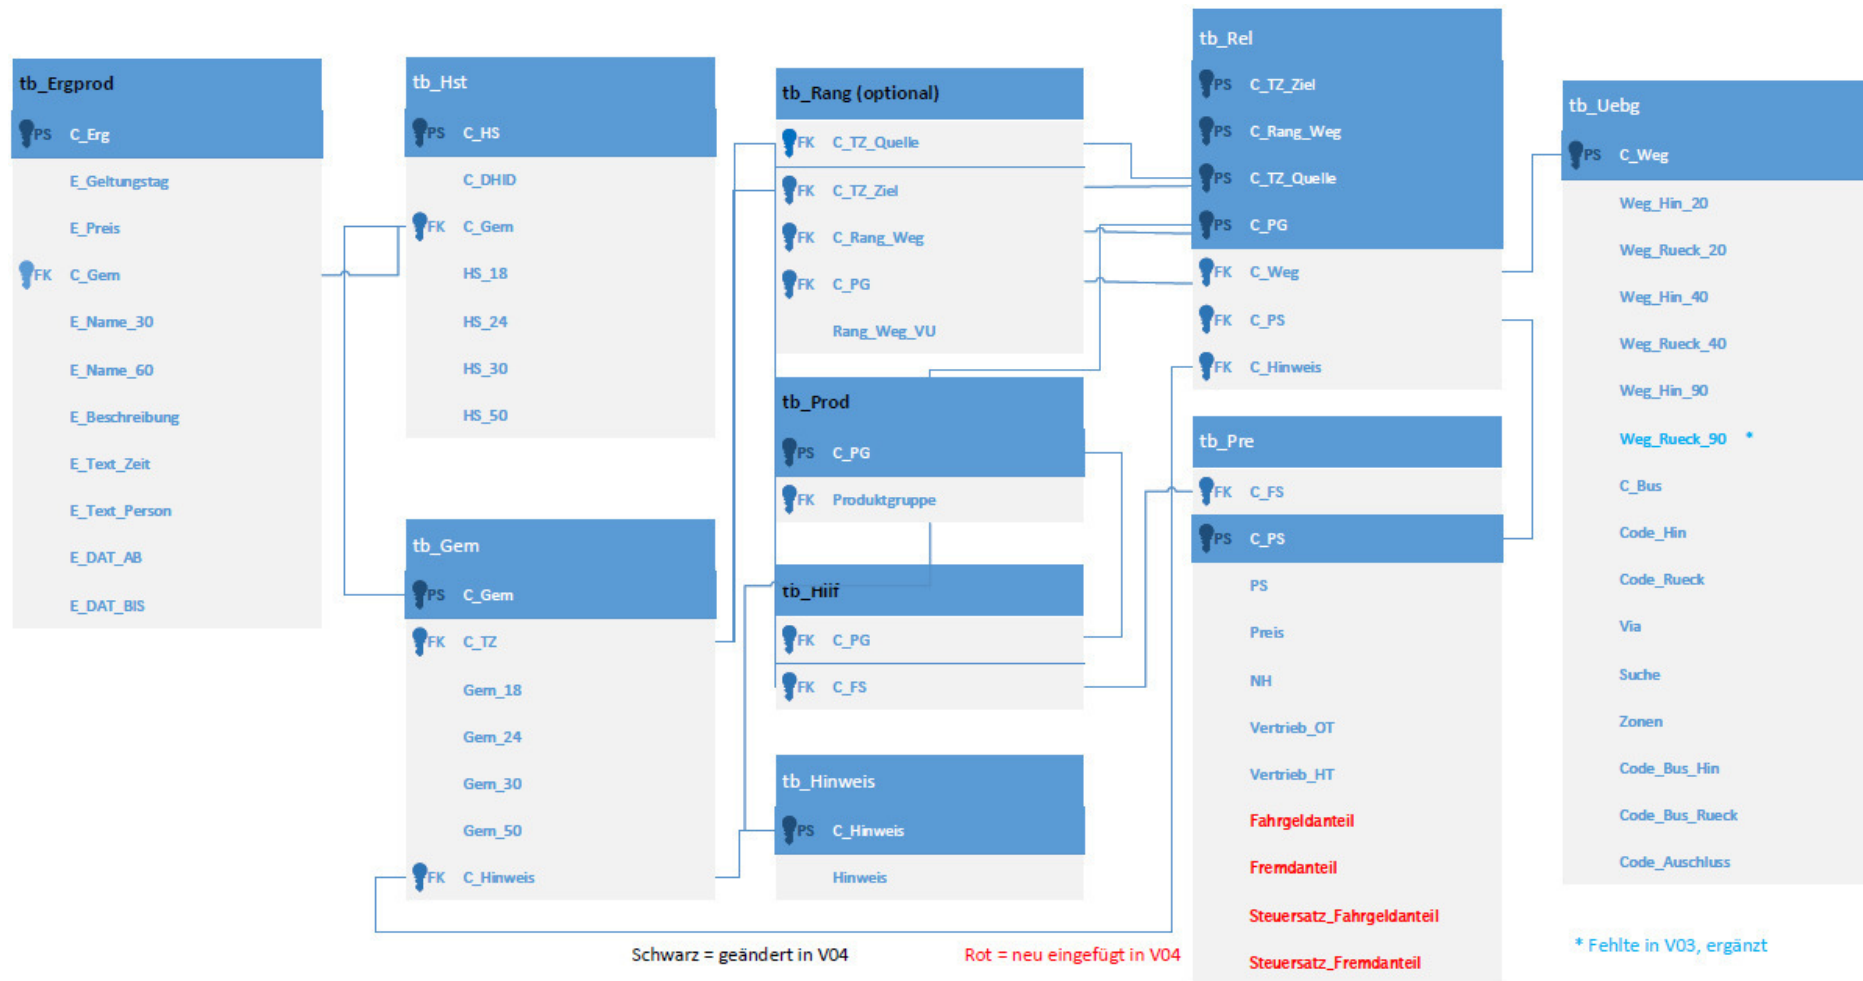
tb_Ergprod
PS C_Erg
E_Geltungstag
E_Preis
FK C_Gem
E_Name_30
E_Name_60
E_Beschreibung
E_Text_Zeit
E_Text_Person
E_DAT_AB
E_DAT_BIS

tb_Hst
PS C_HS
C_DHID
FK C_Gem
HS_18
HS_24
HS_30
HS_50

tb_Gem
PS C_Gem
FK C_TZ
Gem_18
Gem_24
Gem_30
Gem_50
FK C_Hinweis

tb_Rang (optional)
FK C_TZ_Quelle
FK C_TZ_Ziel
FK C_Rang_Weg
FK C_PG
Rang_Weg_VU

tb_Prod
PS C_PG
FK Produktgruppe

tb_Hiif
FK C_PG
FK C_FS

tb_Hinweis
PS C_Hinweis
Hinweis

tb_Rel
PS C_TZ_Ziel
PS C_Rang_Weg
PS C_TZ_Quelle
PS C_PG
FK C_Weg
FK C_PS
FK C_Hinweis

tb_Pre
FK C_FS
PS C_PS
PS
Preis
NH
Vertrieb_OT
Vertrieb_HT
Fahrgeldanteil
Fremdanteil
Steuersatz_Fahrgeldanteil
Steuersatz_Fremdanteil

tb_Uebg
PS C_Weg
Weg_Hin_20
Weg_Rueck_20
Weg_Hin_40
Weg_Rueck_40
Weg_Hin_90
Weg_Rueck_90 *
C_Bus
Code_Hin
Code_Rueck
Via
Suche
Zonen
Code_Bus_Hin
Code_Bus_Rueck
Code_Auschluss

Schwarz = geändert in V04
Rot = neu eingefügt in V04
* Fehlte in V03, ergänzt